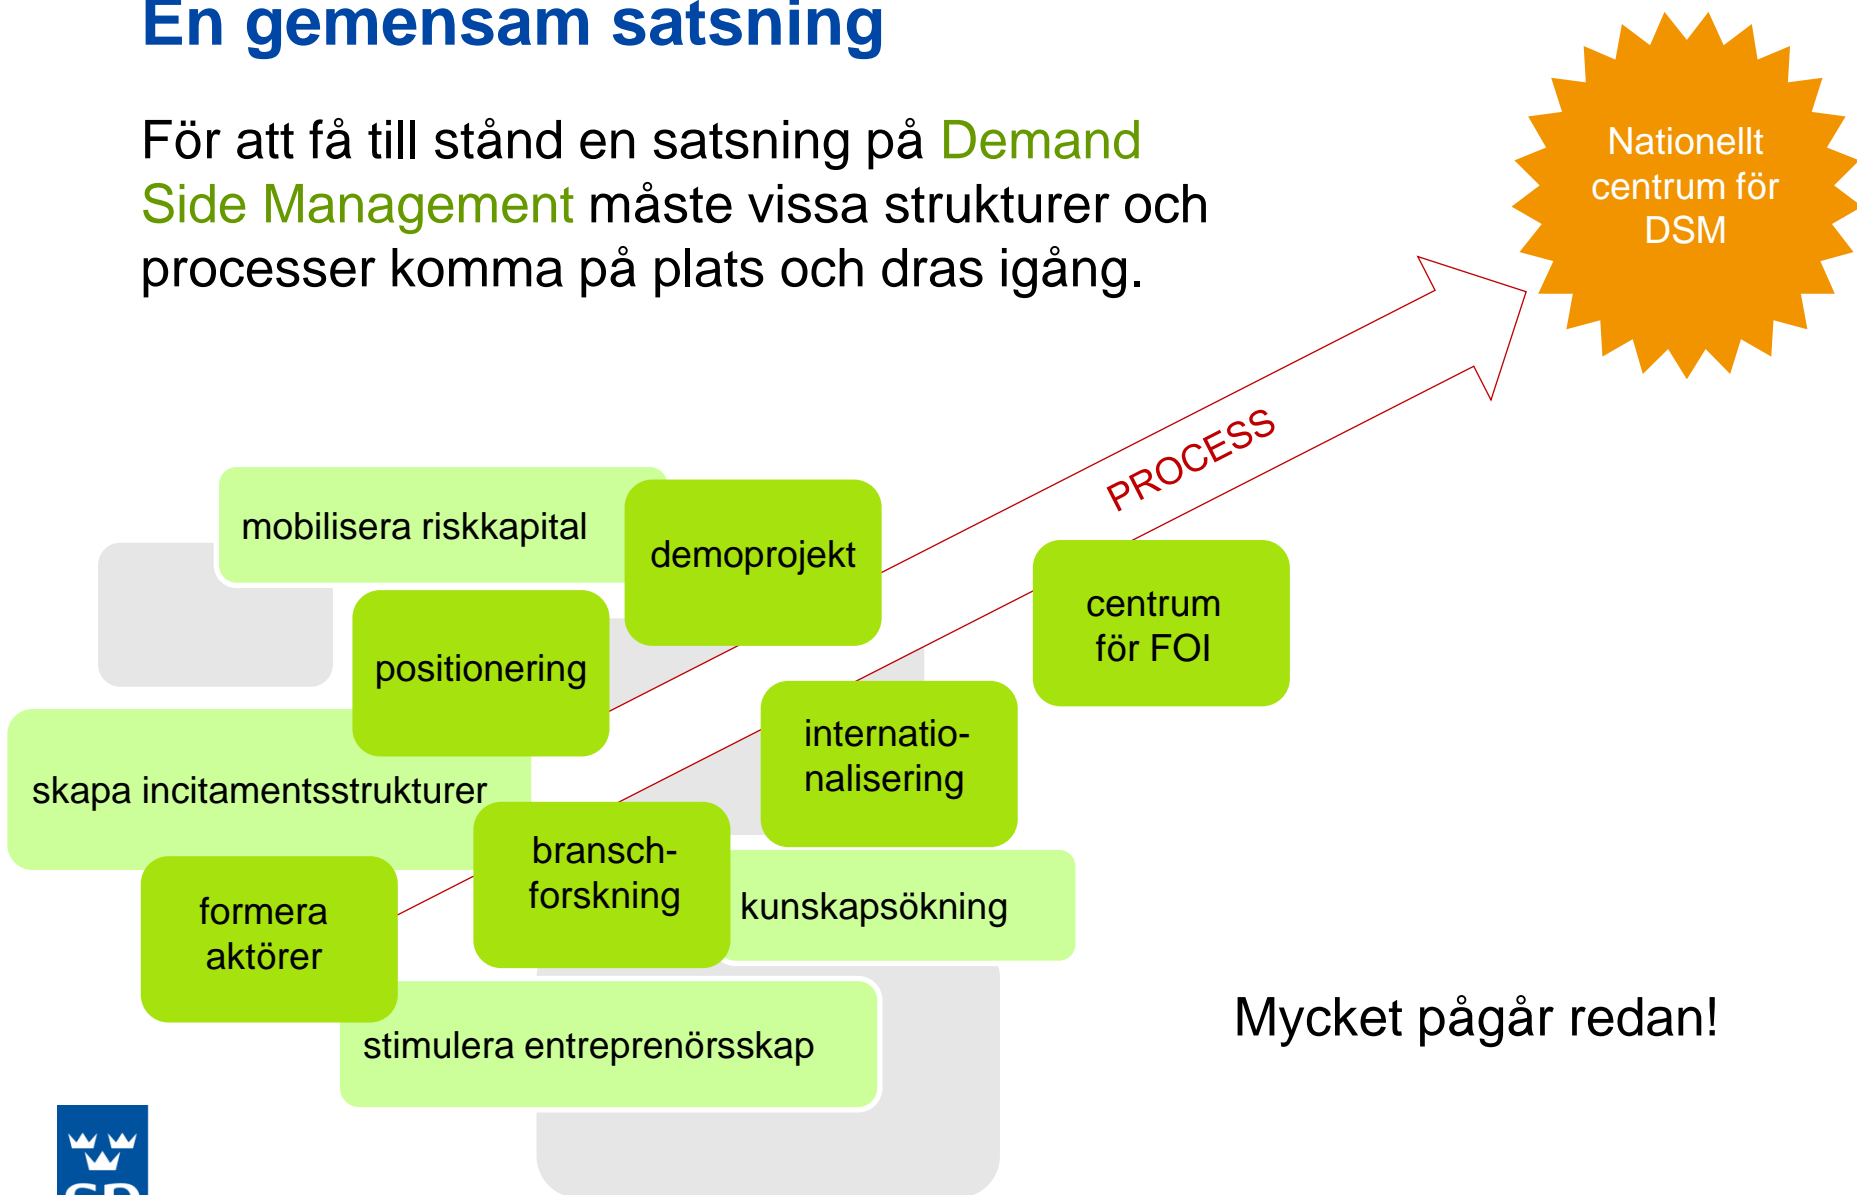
En gemensam satsning

För att få till stånd en satsning på Demand Side Management måste vissa strukturer och processer komma på plats och dras igång.

Nationellt centrum för DSM

PROCESS

mobilisera riskkapital

demoprojekt

positionering

centrum för FOI

internatio- nalisering

skapa incitamentsstrukturer

bransch- forskning

kunskapsökning

formera aktörer

stimulera entreprenörsskap

Mycket pågår redan!

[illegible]